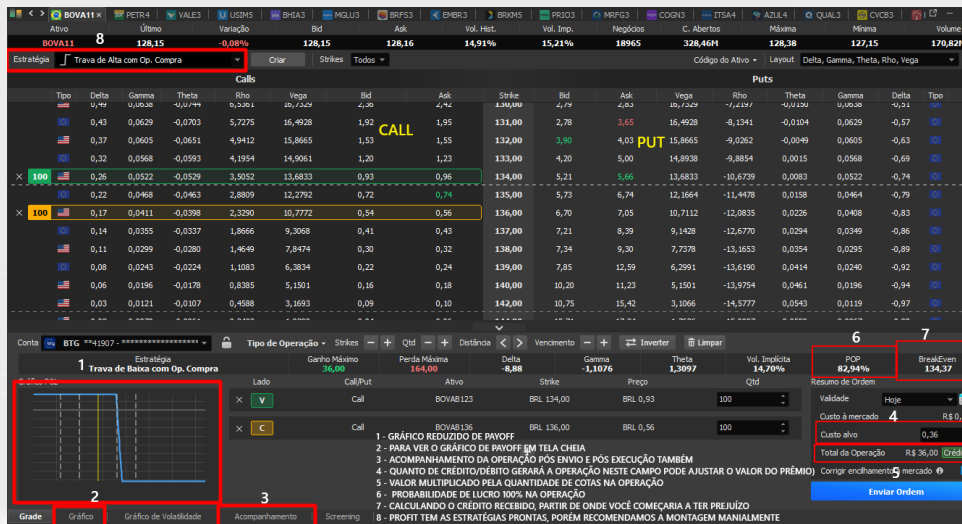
BOVA11 × PETR4 VALE3 USIM5 BHIA3 MGLU3 BRFS3 EMBR3 BRKM5 PRIO3 MRFG3 COGN3 ITSA4 AZUL4 QUAL3 CVCB3

| Ativo | Último | Variação | Bid | Ask | Vol. Hist. | Vol. Imp. | Negócios | C. Abertos | Máxima | Mínima | Volume |
|---|---|---|---|---|---|---|---|---|---|---|---|
| BOVA11 | 128,15 | -0,08% | 128,15 | 128,16 | 14,91% | 15,21% | 18965 | 328,46M | 128,38 | 127,15 | 170,82M |

8

Estratégia Trava de Alta com Op. Compra Criar Strikes Todos Código do Ativo Layout Delta, Gamma, Theta, Rho, Vega

Calls Puts

| Tipo | Delta | Gamma | Theta | Rho | Vega | Bid | Ask | Strike | Bid | Ask | Vega | Rho | Theta | Gamma | Delta | Tipo |
|---|---|---|---|---|---|---|---|---|---|---|---|---|---|---|---|---|
| | 0,49 | 0,0638 | -0,0744 | 6,5361 | 16,7329 | 2,36 | 2,42 | 130,00 | 2,79 | 2,83 | 16,7329 | -7,2197 | -0,0150 | 0,0638 | -0,51 | |
| | 0,43 | 0,0629 | -0,0703 | 5,7275 | 16,4928 | 1,92 | 1,95 | 131,00 | 2,78 | 3,65 | 16,4928 | -8,1341 | -0,0104 | 0,0629 | -0,57 | |
| | 0,37 | 0,0605 | -0,0651 | 4,9412 | 15,8665 | 1,53 | 1,55 | 132,00 | 3,90 | 4,03 | 15,8665 | -9,0262 | -0,0049 | 0,0605 | -0,63 | |
| | 0,32 | 0,0568 | -0,0593 | 4,1954 | 14,9061 | 1,20 | 1,23 | 133,00 | 4,20 | 5,00 | 14,8938 | -9,8854 | 0,0015 | 0,0568 | -0,69 | |
| 100 | 0,26 | 0,0522 | -0,0529 | 3,5052 | 13,6833 | 0,93 | 0,96 | 134,00 | 5,21 | 5,66 | 13,6833 | -10,6739 | 0,0083 | 0,0522 | -0,74 | |
| | 0,22 | 0,0468 | -0,0463 | 2,8809 | 12,2792 | 0,72 | 0,74 | 135,00 | 5,73 | 6,74 | 12,1664 | -11,4478 | 0,0158 | 0,0464 | -0,79 | |
| 100 | 0,17 | 0,0411 | -0,0398 | 2,3290 | 10,7772 | 0,54 | 0,56 | 136,00 | 6,70 | 7,05 | 10,7112 | -12,0835 | 0,0226 | 0,0408 | -0,83 | |
| | 0,14 | 0,0355 | -0,0337 | 1,8666 | 9,3068 | 0,41 | 0,43 | 137,00 | 7,21 | 8,39 | 9,1428 | -12,6770 | 0,0294 | 0,0349 | -0,86 | |
| | 0,11 | 0,0299 | -0,0280 | 1,4649 | 7,8474 | 0,30 | 0,32 | 138,00 | 7,34 | 9,30 | 7,7378 | -13,1653 | 0,0354 | 0,0295 | -0,89 | |
| | 0,08 | 0,0243 | -0,0224 | 1,1083 | 6,3834 | 0,22 | 0,24 | 139,00 | 7,85 | 12,59 | 6,2991 | -13,6190 | 0,0414 | 0,0240 | -0,92 | |
| | 0,06 | 0,0196 | -0,0178 | 0,8385 | 5,1501 | 0,16 | 0,18 | 140,00 | 10,20 | 11,23 | 5,1501 | -13,9754 | 0,0461 | 0,0196 | -0,94 | |
| | 0,03 | 0,0121 | -0,0107 | 0,4588 | 3,1693 | 0,09 | 0,10 | 142,00 | 10,75 | 15,42 | 3,1066 | -14,5777 | 0,0543 | 0,0119 | -0,97 | |

CALL PUT

Conta BTG **41907 - ****************** Tipo de Operação Strikes Qtd Distância Vencimento Inverter Limpar

6 7

1 Estratégia Trava de Baixa com Op. Comprada | Ganho Máximo 36,00 | Perda Máxima 164,00 | Delta -8,88 | Gamma -1,1076 | Theta 1,3097 | Vol. Implícita 14,70% | POP 82,94% | BreakEven 134,37

| | Lado | Call/Put | Ativo | Strike | Preço | Qtd |
|---|---|---|---|---|---|---|
| × | V | Call | BOVAB123 | BRL 134,00 | BRL 0,93 | 100 |
| × | C | Call | BOVAB136 | BRL 136,00 | BRL 0,56 | 100 |

Resumo de Ordem
Validade Hoje
Custo à mercado R$ 0,
4
Custo alvo 0,36
Total da Operação R$ 36,00 Crédito
Corrigir encilhamento à mercado 5
Enviar Ordem

1 - GRÁFICO REDUZIDO DE PAYOFF
2 - PARA VER O GRÁFICO DE PAYOFF EM TELA CHEIA
3 - ACOMPANHAMENTO DA OPERAÇÃO PÓS ENVIO E PÓS EXECUÇÃO TAMBÉM
4 - QUANTO DE CRÉDITO/DÉBITO GERARÁ A OPERAÇÃO NESTE CAMPO PODE AJUSTAR O VALOR DO PRÊMIO
5 - VALOR MULTIPLICADO PELA QUANTIDADE DE COTAS NA OPERAÇÃO
6 - PROBABILIDADE DE LUCRO 100% NA OPERAÇÃO
7 - CALCULANDO O CRÉDITO RECEBIDO, PARTIR DE ONDE VOCÊ COMEÇARIA A TER PREJUÍZO
8 - PROFIT TEM AS ESTRATÉGIAS PRONTAS, PORÉM RECOMENDAMOS A MONTAGEM MANIALMENTE

2 3
Grade Gráfico Gráfico de Volatilidade Acompanhamento Screening